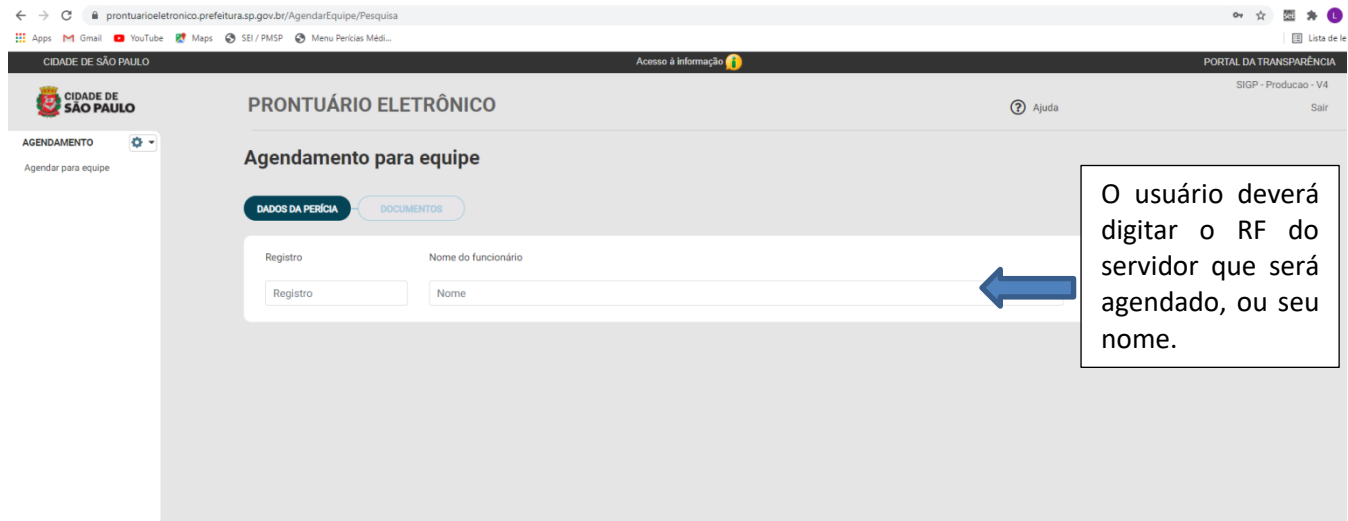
prontuarioeletronico.prefeitura.sp.gov.br/AgendarEquipe/Pesquisa

Apps Gmail YouTube Maps SEI / PMSP Menu Perícias Médi...

Lista de le

CIDADE DE SÃO PAULO

Acesso à informação

PORTAL DA TRANSPARÊNCIA

CIDADE DE SÃO PAULO

PRONTUÁRIO ELETRÔNICO

Ajuda

SIGP - Producao - V4

Sair

AGENDAMENTO

Agendar para equipe

Agendamento para equipe

DADOS DA PERÍCIA

DOCUMENTOS

Registro

Nome do funcionário

Registro

Nome

O usuário deverá digitar o RF do servidor que será agendado, ou seu nome.